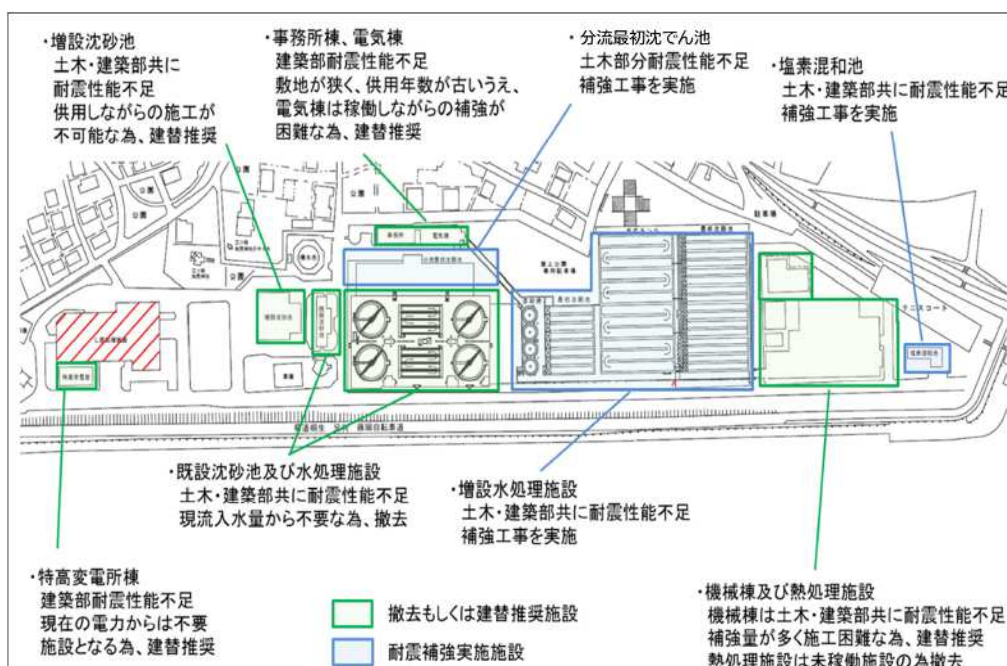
・増設沈砂池
土木・建築部共に耐震性能不足
供用しながらの施工が不可能な為、建替推奨

・事務所棟、電気棟
建築部耐震性能不足
敷地が狭く、供用年数が古いうえ、電気棟は稼働しながらの補強が困難な為、建替推奨

・分流最初沈でん池
土木部分耐震性能不足
補強工事を実施

・塩素混和池
土木・建築部共に耐震性能不足
補強工事を実施

・既設沈砂池及び水処理施設
土木・建築部共に耐震性能不足
現流入水量から不要な為、撤去

・増設水処理施設
土木・建築部共に耐震性能不足
補強工事を実施

・特高変電所棟
建築部耐震性能不足
現在の電力からは不要施設となる為、建替推奨

撤去もしくは建替推奨施設
耐震補強実施施設

・機械棟及び熱処理施設
機械棟は土木・建築部共に耐震性能不足
補強量が多く施工困難な為、建替推奨
熱処理施設は未稼働施設の為撤去